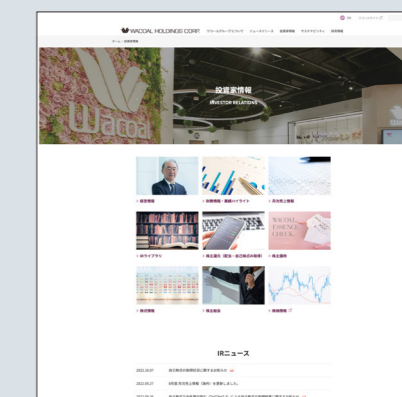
EN

WACOAL HOLDINGS CORP.

ワコールグループについて　ニュースリリース　投資家情報　サステナビリティ　採用情報

ホーム > 投資家情報

wacoal

投資家情報

INVESTOR RELATIONS

経営情報

財務情報・業績ハイライト

月次売上情報

IRライブラリ

株主還元（配当・自己株式の取得）

株主優待

株価情報

株主総会

格付情報

IRニュース

2022.02.07

2022.01.27